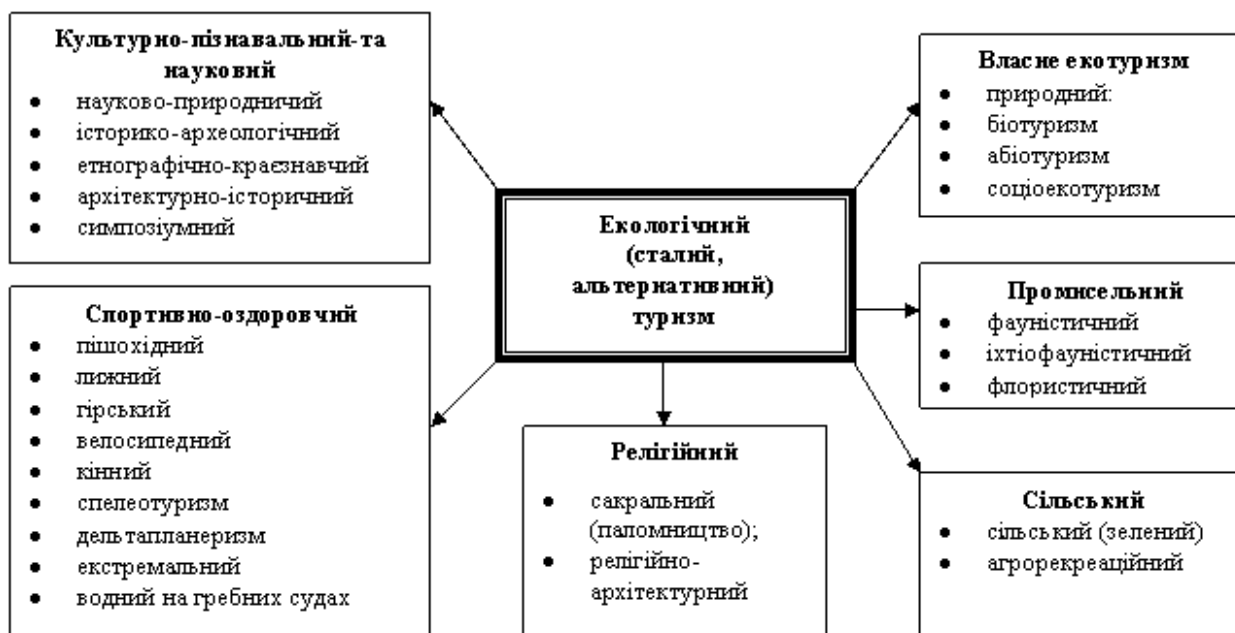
Культурно-пізнавальний-та науковий
- науково-природничий
- історико-археологічний
- етнографічно-краєзнавчий
- архітектурно-історичний
- симпозіумний

Власне екотуризм
- природний:
- біотуризм
- абіотуризм
- соціоекотуризм

Екологічний (сталий, альтернативний) туризм

Спортивно-оздоровчий
- пішохідний
- лижний
- гірський
- велосипедний
- кінний
- спелеотуризм
- дельтапланеризм
- екстремальний
- водний на гребних судах

Промисельний
- фауністичний
- іхтіофауністичний
- флористичний

Релігійний
- сакральний (паломництво);
- релігійно-архітектурний

Сільський
- сільський (зелений)
- агрорекреаційний